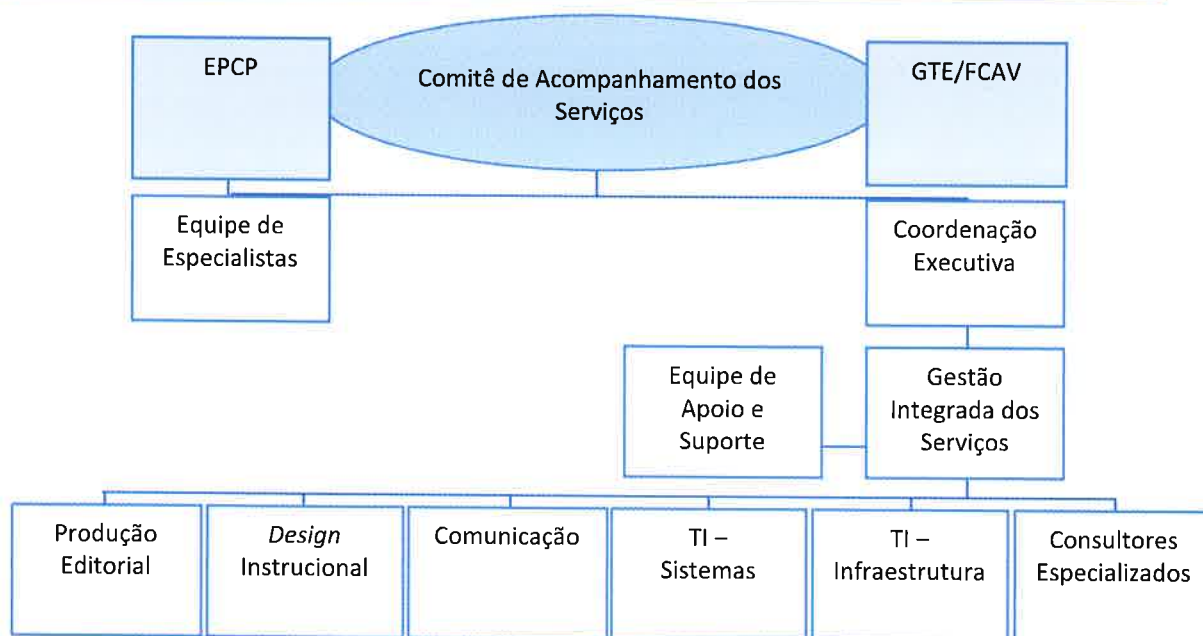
EPCP

Comitê de Acompanhamento dos Serviços

GTE/FCAV

Equipe de Especialistas

Coordenação Executiva

Equipe de Apoio e Suporte

Gestão Integrada dos Serviços

Produção Editorial

*Design* Instrucional

Comunicação

TI – Sistemas

TI – Infraestrutura

Consultores Especializados